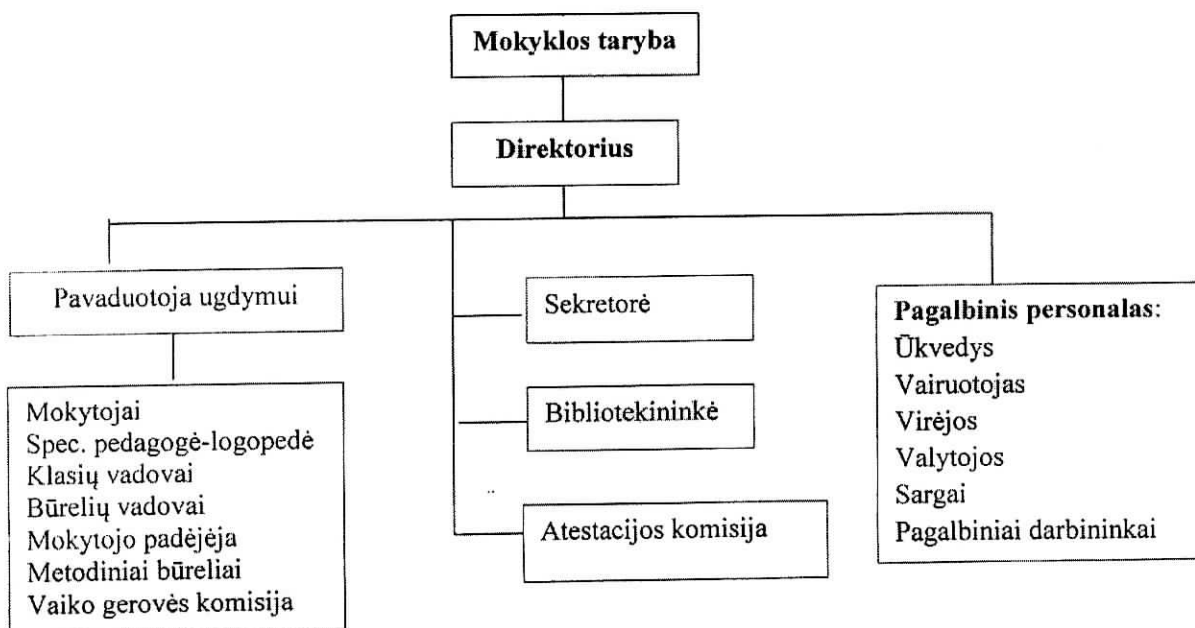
Mokyklos taryba

Direktorius

Pavaduotoja ugdymui

Mokytojai
Spec. pedagogė-logopedė
Klasių vadovai
Būrelių vadovai
Mokytojo padėjėja
Metodiniai būreliai
Vaiko gerovės komisija

Sekretorė

Bibliotekininkė

Atestacijos komisija

Pagalbinis personalas:
Ūkvedys
Vairuotojas
Virėjos
Valytojos
Sargai
Pagalbiniai darbininkai